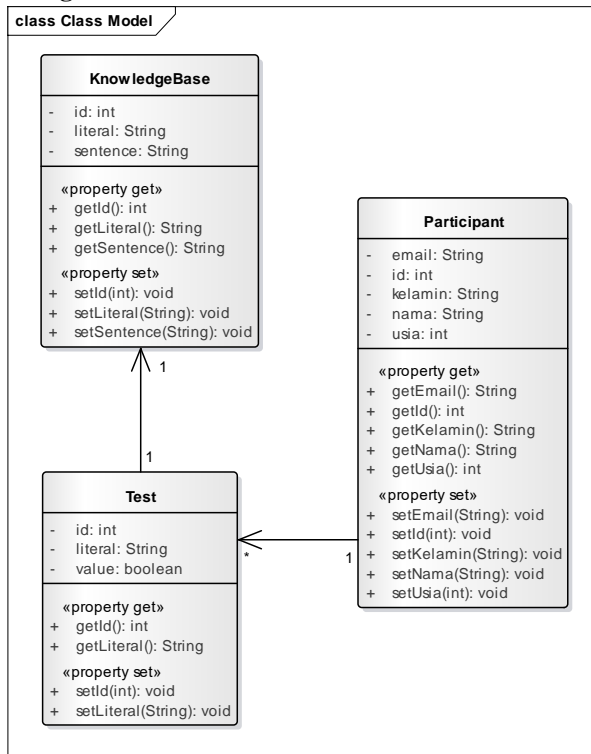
class Class Model

KnowledgeBase

- id: int
- literal: String
- sentence: String

«property get»
+ getId(): int
+ getLiteral(): String
+ getSentence(): String
«property set»
+ setId(int): void
+ setLiteral(String): void
+ setSentence(String): void

1

1

Test

- id: int
- literal: String
- value: boolean

«property get»
+ getId(): int
+ getLiteral(): String
«property set»
+ setId(int): void
+ setLiteral(String): void

*

1

Participant

- email: String
- id: int
- kelamin: String
- nama: String
- usia: int

«property get»
+ getEmail(): String
+ getId(): int
+ getKelamin(): String
+ getNama(): String
+ getUsia(): int
«property set»
+ setEmail(String): void
+ setId(int): void
+ setKelamin(String): void
+ setNama(String): void
+ setUsia(int): void